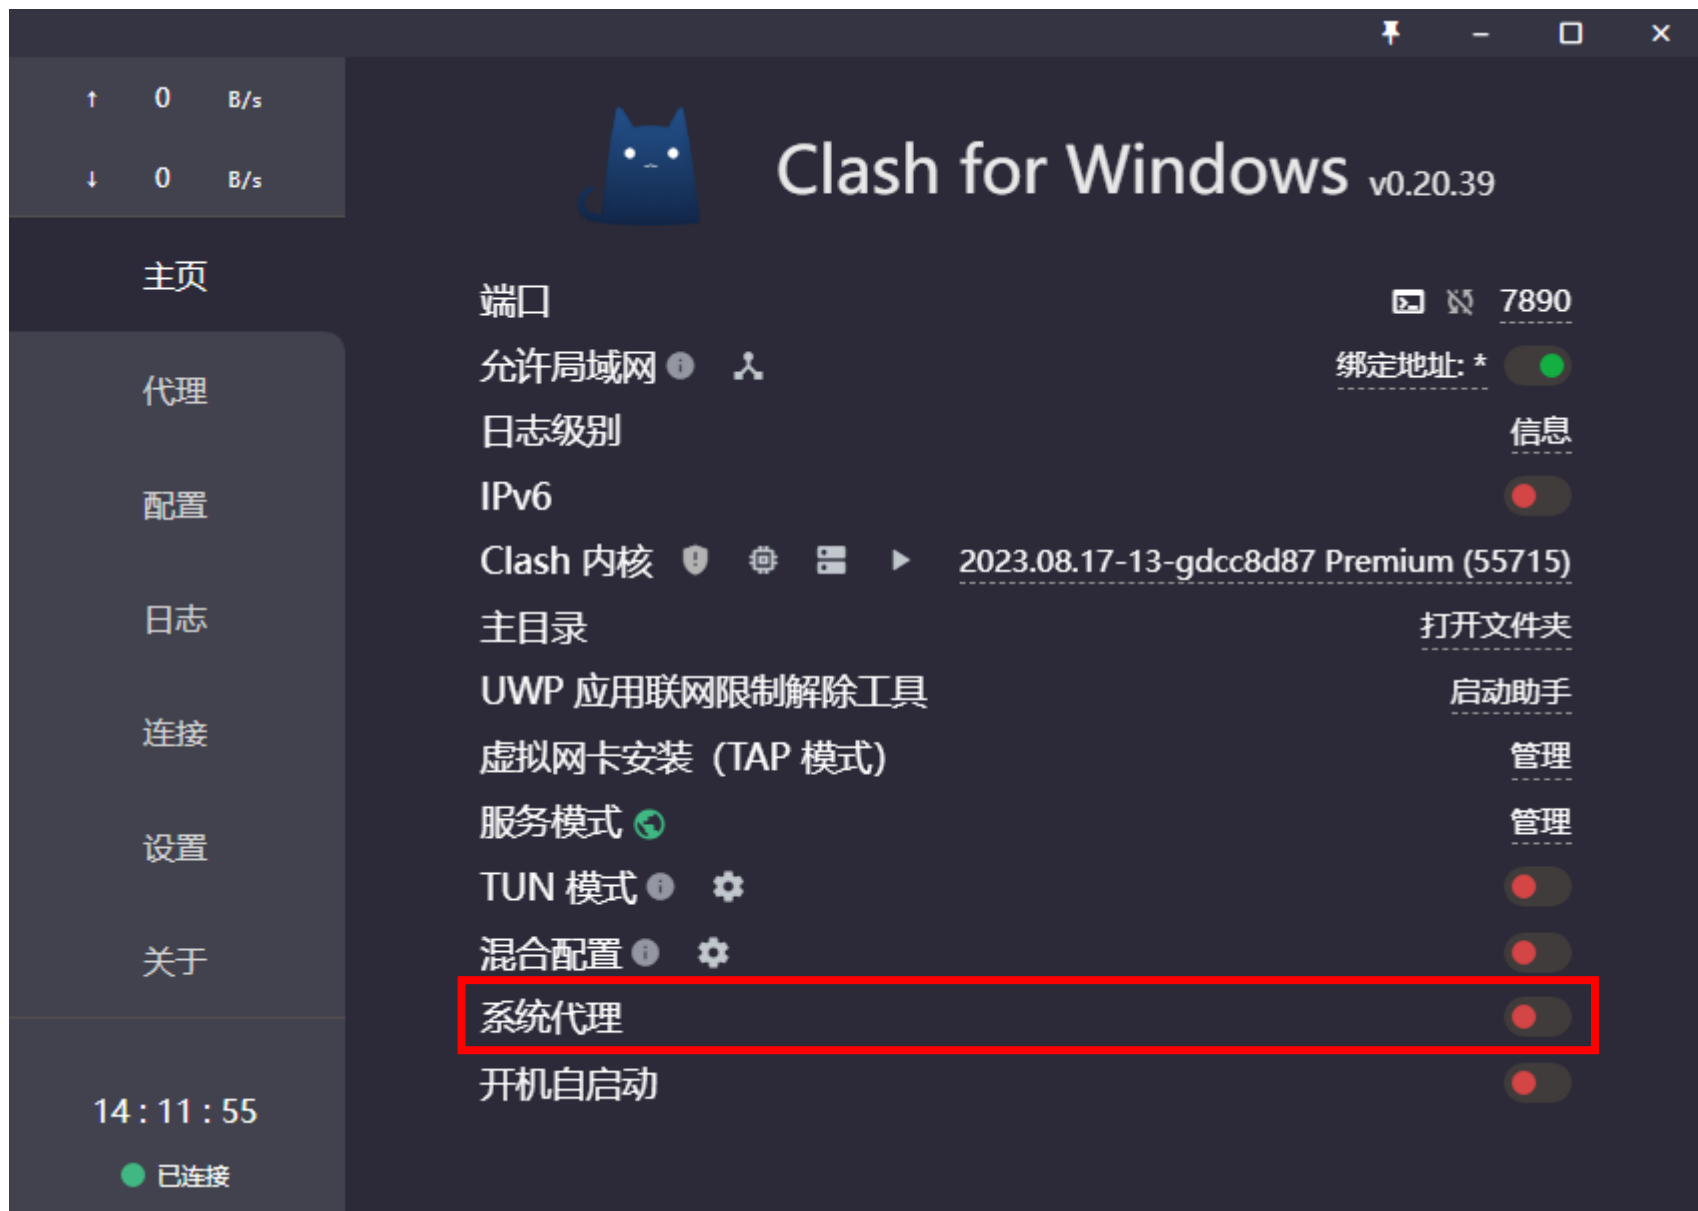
↑ 0 B/s

↓ 0 B/s

主页

代理

配置

日志

连接

设置

关于

14 : 11 : 55

已连接

Clash for Windows v0.20.39

端口 7890

允许局域网 绑定地址: *

日志级别 信息

IPv6

Clash 内核 2023.08.17-13-gdcc8d87 Premium (55715)

主目录 打开文件夹

UWP 应用联网限制解除工具 启动助手

虚拟网卡安装 (TAP 模式) 管理

服务模式 管理

TUN 模式

混合配置

系统代理

开机自启动